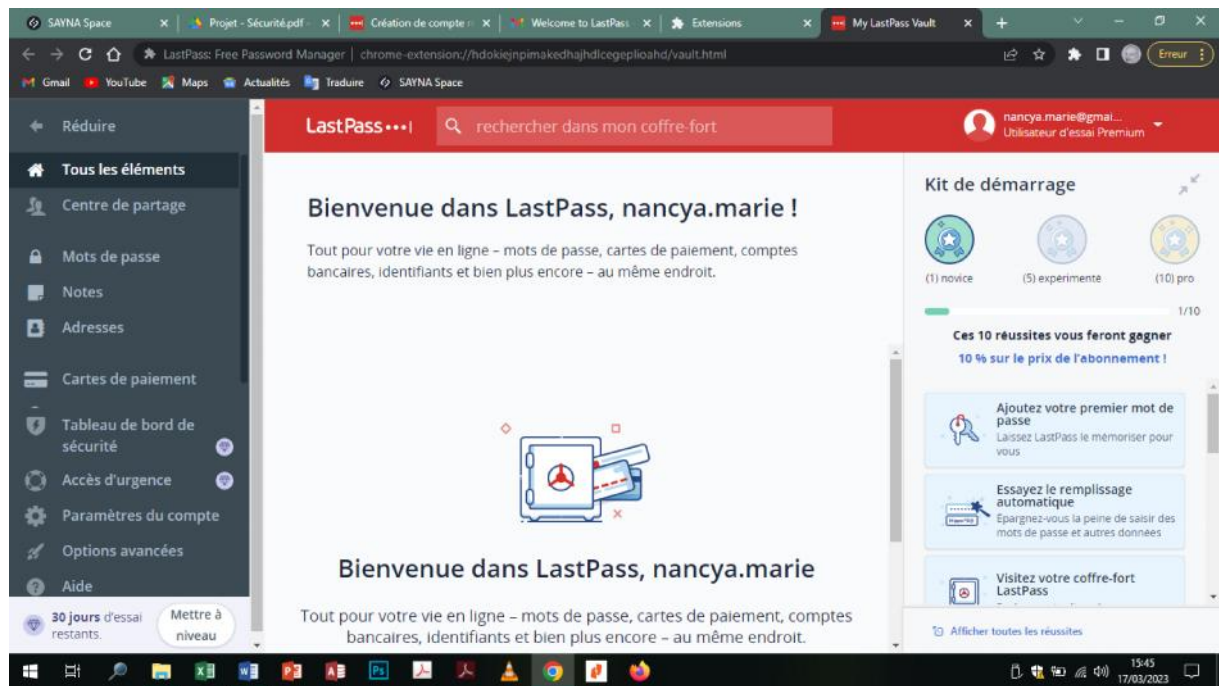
SAYNA Space | Projet - Sécurité.pdf | Création de compte | Welcome to LastPass | Extensions | My LastPass Vault

LastPass: Free Password Manager | chrome-extension://hdokiejnpimakedhajhdlcegeplioahd/vault.html

Erreur

Gmail YouTube Maps Actualités Traduire SAYNA Space

Réduire

Tous les éléments

Centre de partage

Mots de passe

Notes

Adresses

Cartes de paiement

Tableau de bord de sécurité

Accès d'urgence

Paramètres du compte

Options avancées

Aide

30 jours d'essai restants.

Mettre à niveau

LastPass•••|

rechercher dans mon coffre-fort

nancya.marie@gmai...
Utilisateur d'essai Premium

Bienvenue dans LastPass, nancya.marie !

Tout pour votre vie en ligne – mots de passe, cartes de paiement, comptes bancaires, identifiants et bien plus encore – au même endroit.

Bienvenue dans LastPass, nancya.marie

Tout pour votre vie en ligne – mots de passe, cartes de paiement, comptes bancaires, identifiants et bien plus encore – au même endroit.

Kit de démarrage

(1) novice (5) expérimenté (10) pro

1/10

Ces 10 réussites vous feront gagner
10 % sur le prix de l'abonnement !

Ajoutez votre premier mot de passe
Laissez LastPass le mémoriser pour vous

Essayez le remplissage automatique
Épargnez-vous la peine de saisir des mots de passe et autres données

Visitez votre coffre-fort LastPass

Afficher toutes les réussites

15:45
17/03/2023